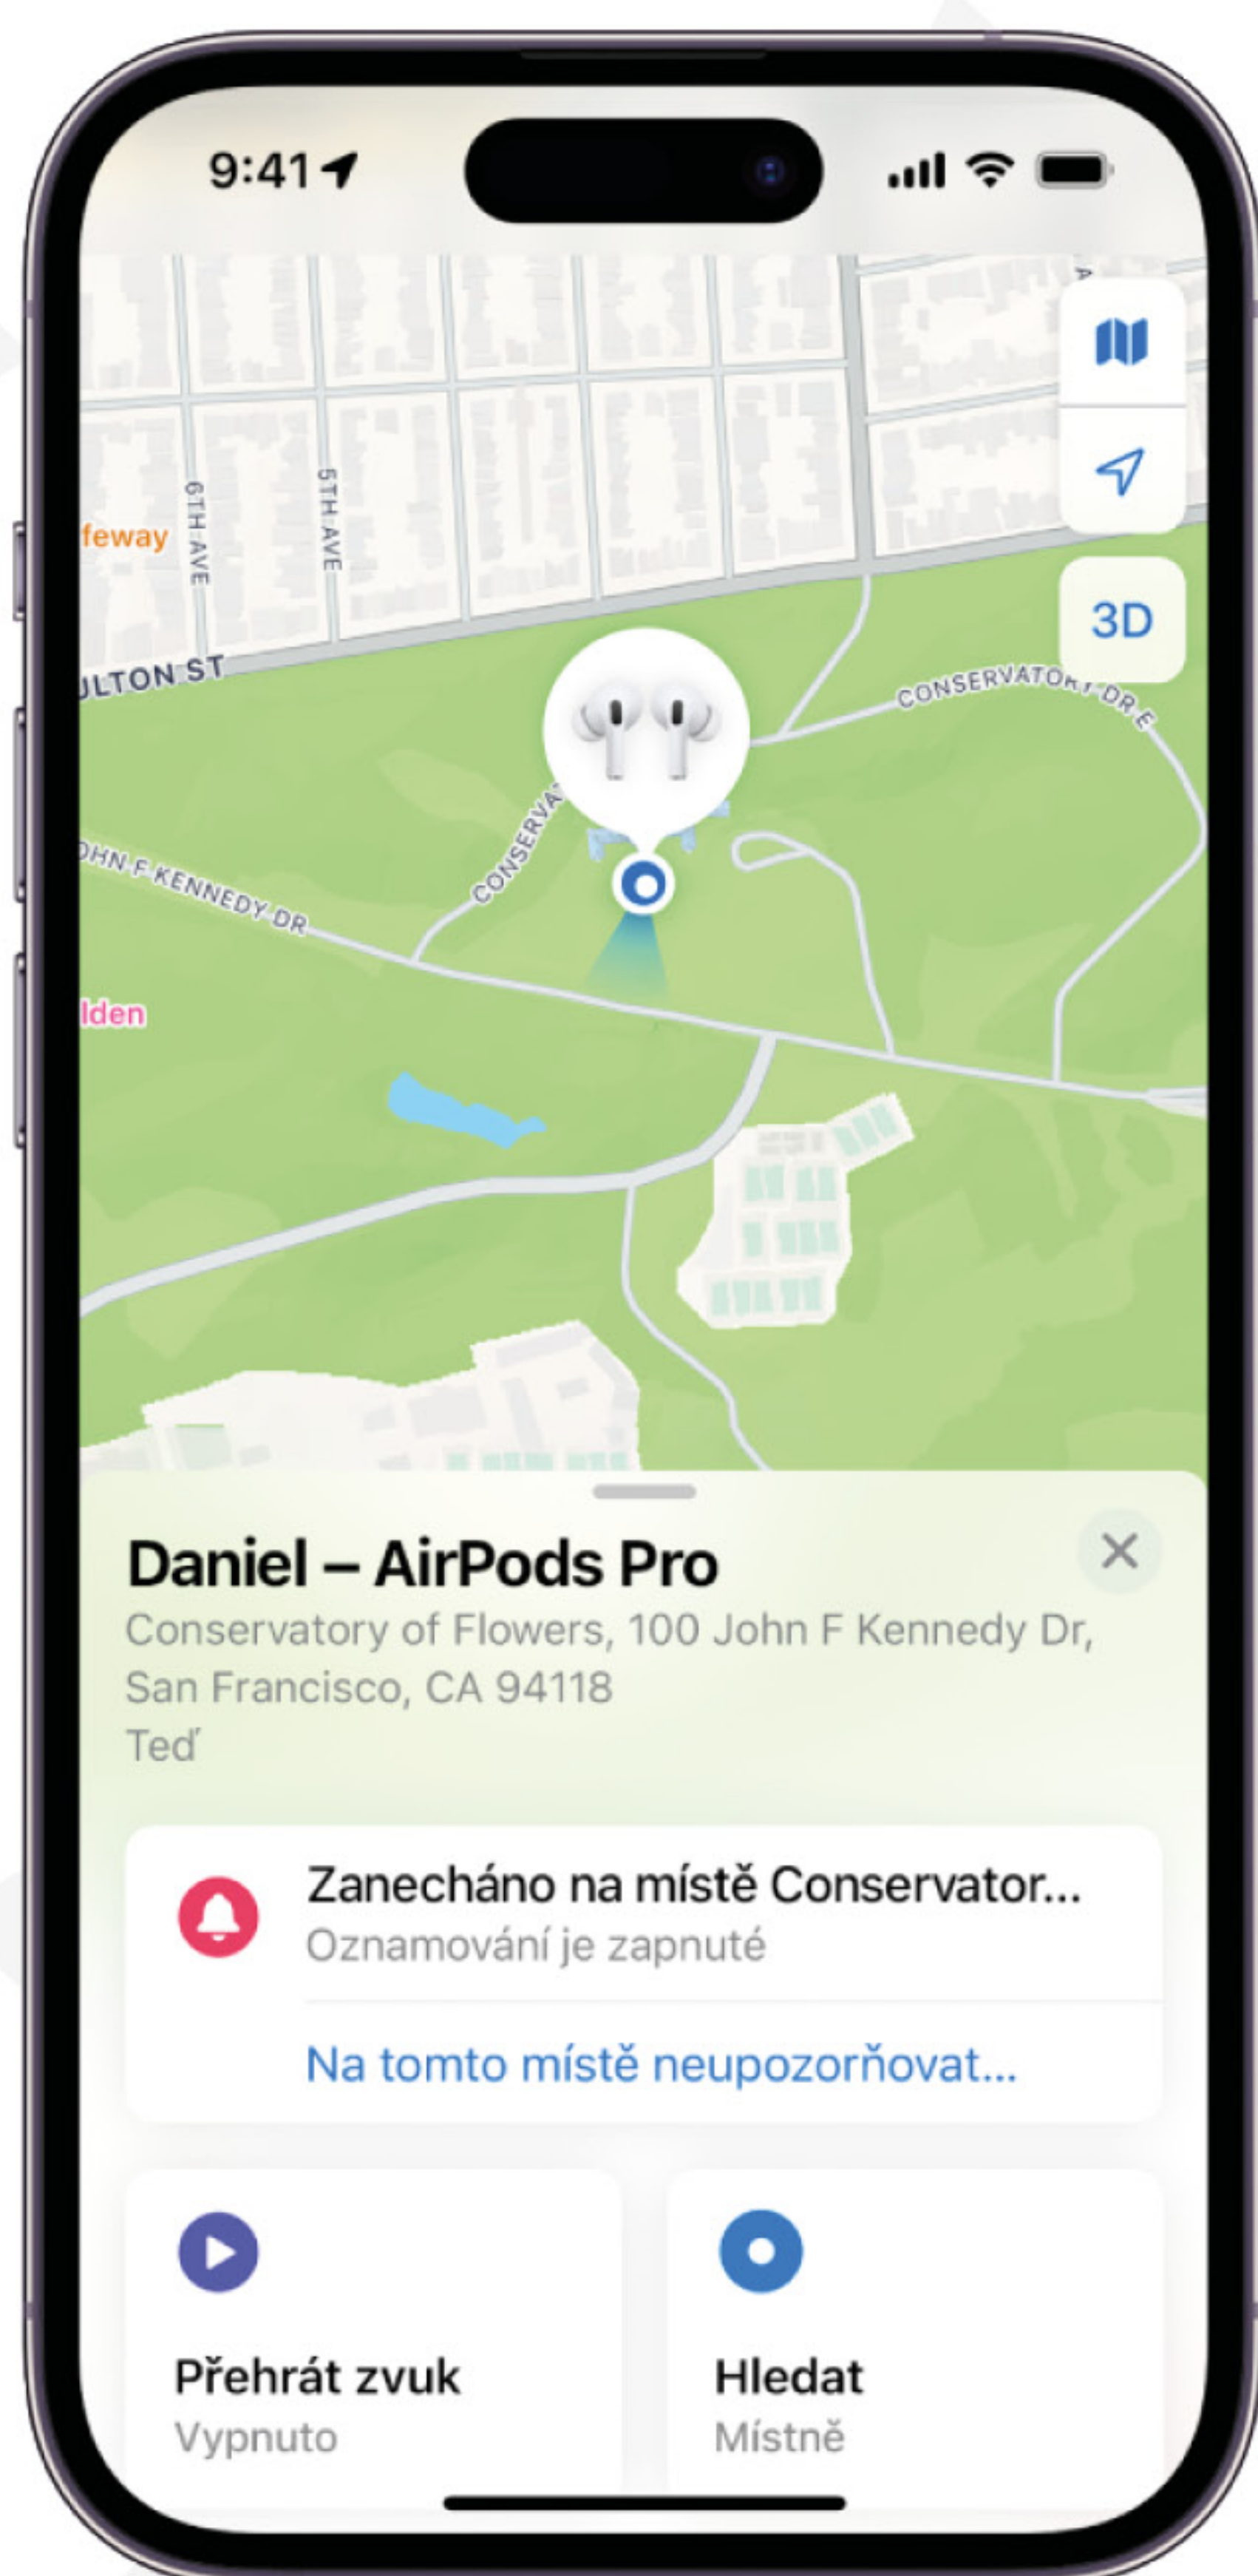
9:41

3D

feway
6TH AVE
5TH AVE
ULTON ST
CONSERVATORY DR E
CONSERVA
OHN F KENNEDY DR
lden

Daniel – AirPods Pro
Conservatory of Flowers, 100 John F Kennedy Dr, San Francisco, CA 94118
Teď

Zanecháno na místě Conservator...
Oznamování je zapnuté
Na tomto místě neupozorňovat...

Přehrát zvuk
Vypnuto

Hledat
Místně